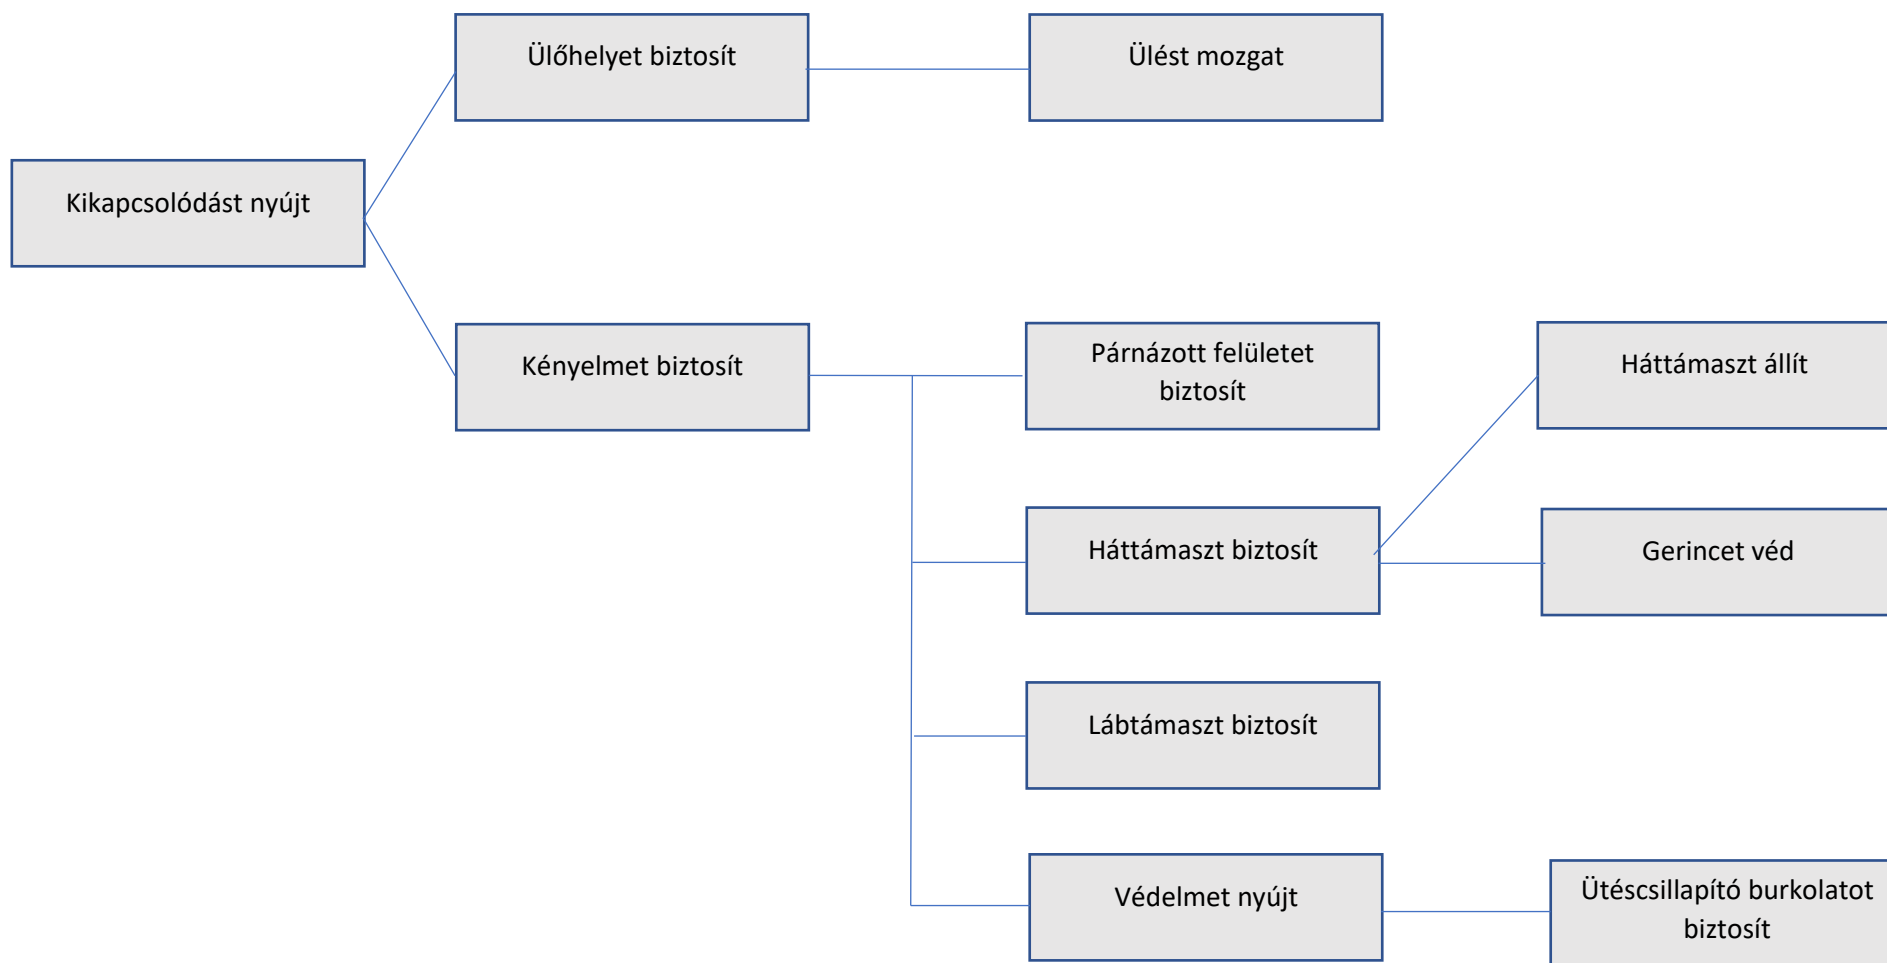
Kikapcsolódást nyújt

Ülőhelyet biztosít

Ülést mozgat

Kényelmet biztosít

Párnázott felületet biztosít

Háttámaszt biztosít

Háttámaszt állít

Gerincet véd

Lábtámaszt biztosít

Védelmet nyújt

Ütéscsillapító burkolatot biztosít